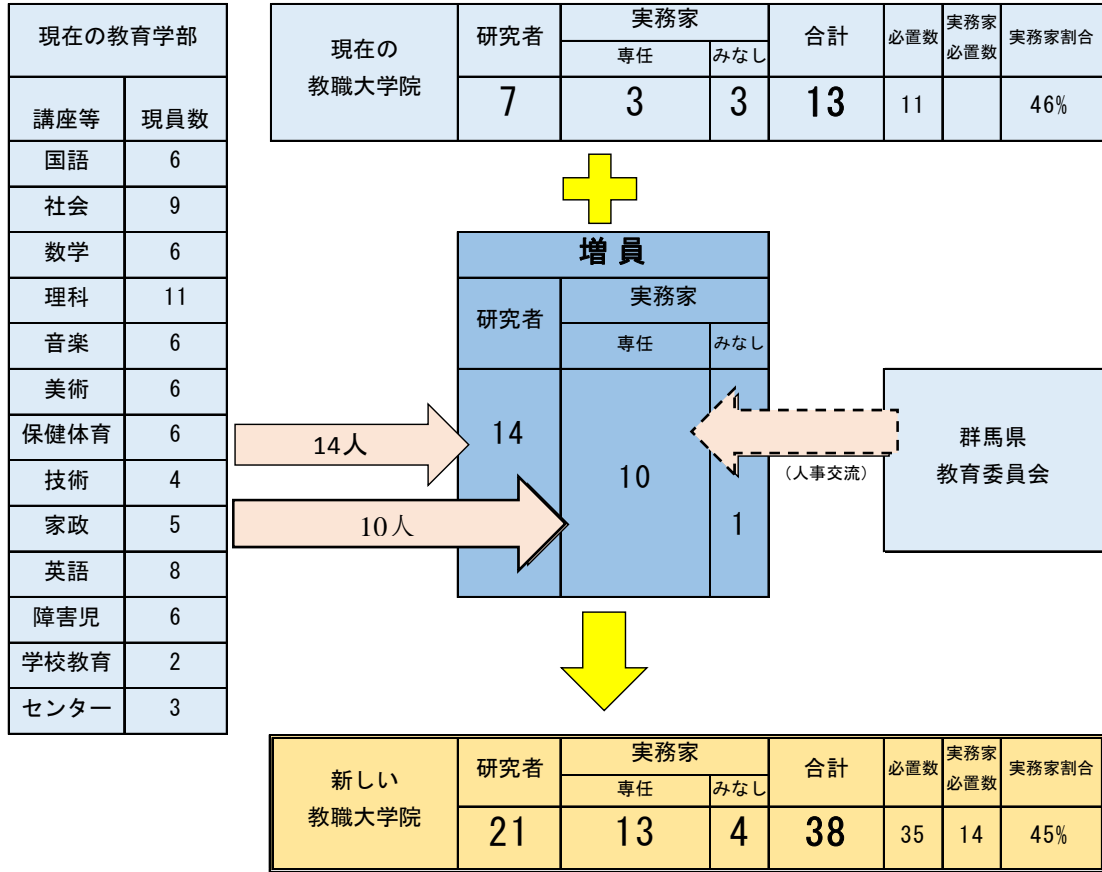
| 現在の教育学部 | |
|---|---|
| 講座等 | 現員数 |
| 国語 | 6 |
| 社会 | 9 |
| 数学 | 6 |
| 理科 | 11 |
| 音楽 | 6 |
| 美術 | 6 |
| 保健体育 | 6 |
| 技術 | 4 |
| 家政 | 5 |
| 英語 | 8 |
| 障害児 | 6 |
| 学校教育 | 2 |
| センター | 3 |

| 現在の教職大学院 | 研究者 | 実務家 専任 | 実務家 みなし | 合計 | 必置数 | 実務家必置数 | 実務家割合 |
|---|---|---|---|---|---|---|---|
| | 7 | 3 | 3 | 13 | 11 | | 46% |

増員

| 研究者 | 実務家 専任 | 実務家 みなし |
|---|---|---|
| 14 | 10 | 1 |

14人

10人

（人事交流）

群馬県
教育委員会

| 新しい教職大学院 | 研究者 | 実務家 専任 | 実務家 みなし | 合計 | 必置数 | 実務家必置数 | 実務家割合 |
|---|---|---|---|---|---|---|---|
| | 21 | 13 | 4 | 38 | 35 | 14 | 45% |